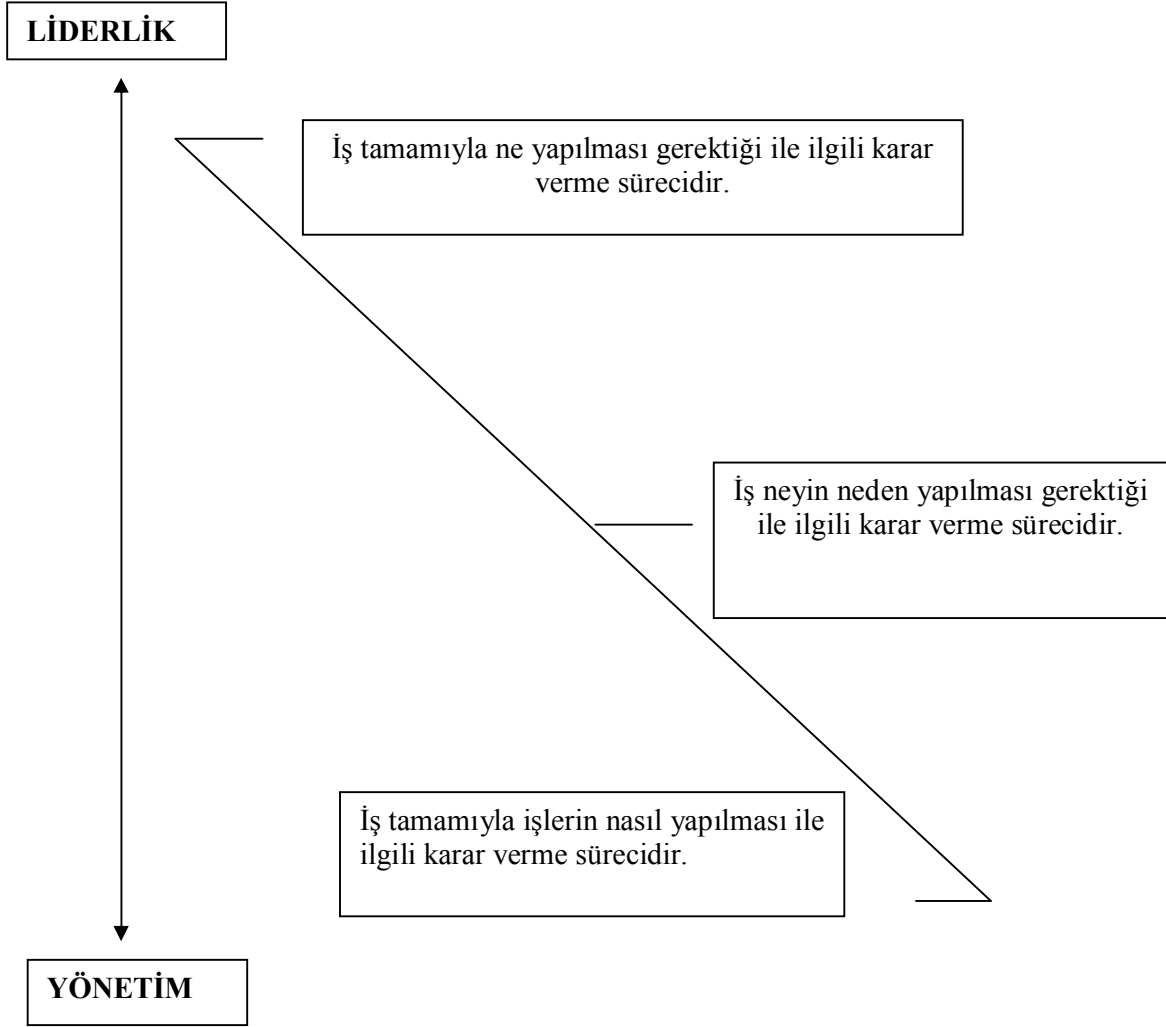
LİDERLİK

İş tamamıyla ne yapılması gerektiği ile ilgili karar verme sürecidir.

İş neyin neden yapılması gerektiği ile ilgili karar verme sürecidir.

İş tamamıyla işlerin nasıl yapılması ile ilgili karar verme sürecidir.

YÖNETİM